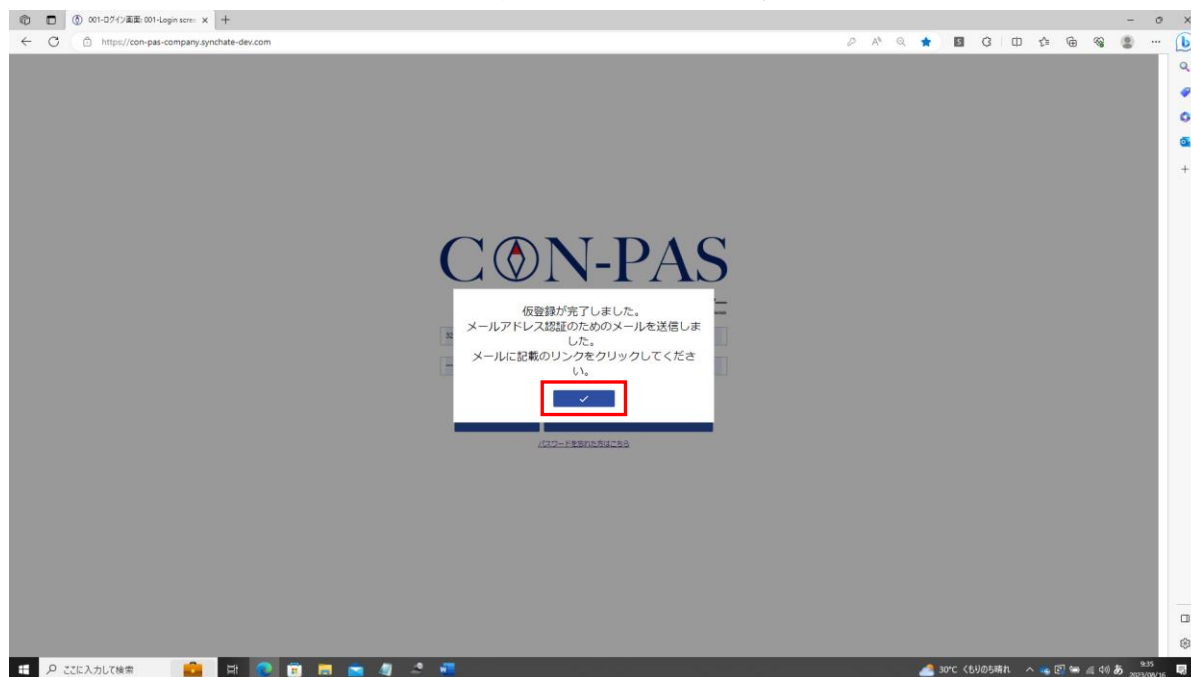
001-ログイン画面 001-Login scre

https://con-pas-company.synchate-dev.com

CON-PAS

仮登録が完了しました。
メールアドレス認証のためのメールを送信しました。
メールに記載のリンクをクリックしてください。

✓

パスワードを忘れた方はこちら

ここに入力して検索

30°C くもりのち晴れ

あ

9:35
2023/08/16